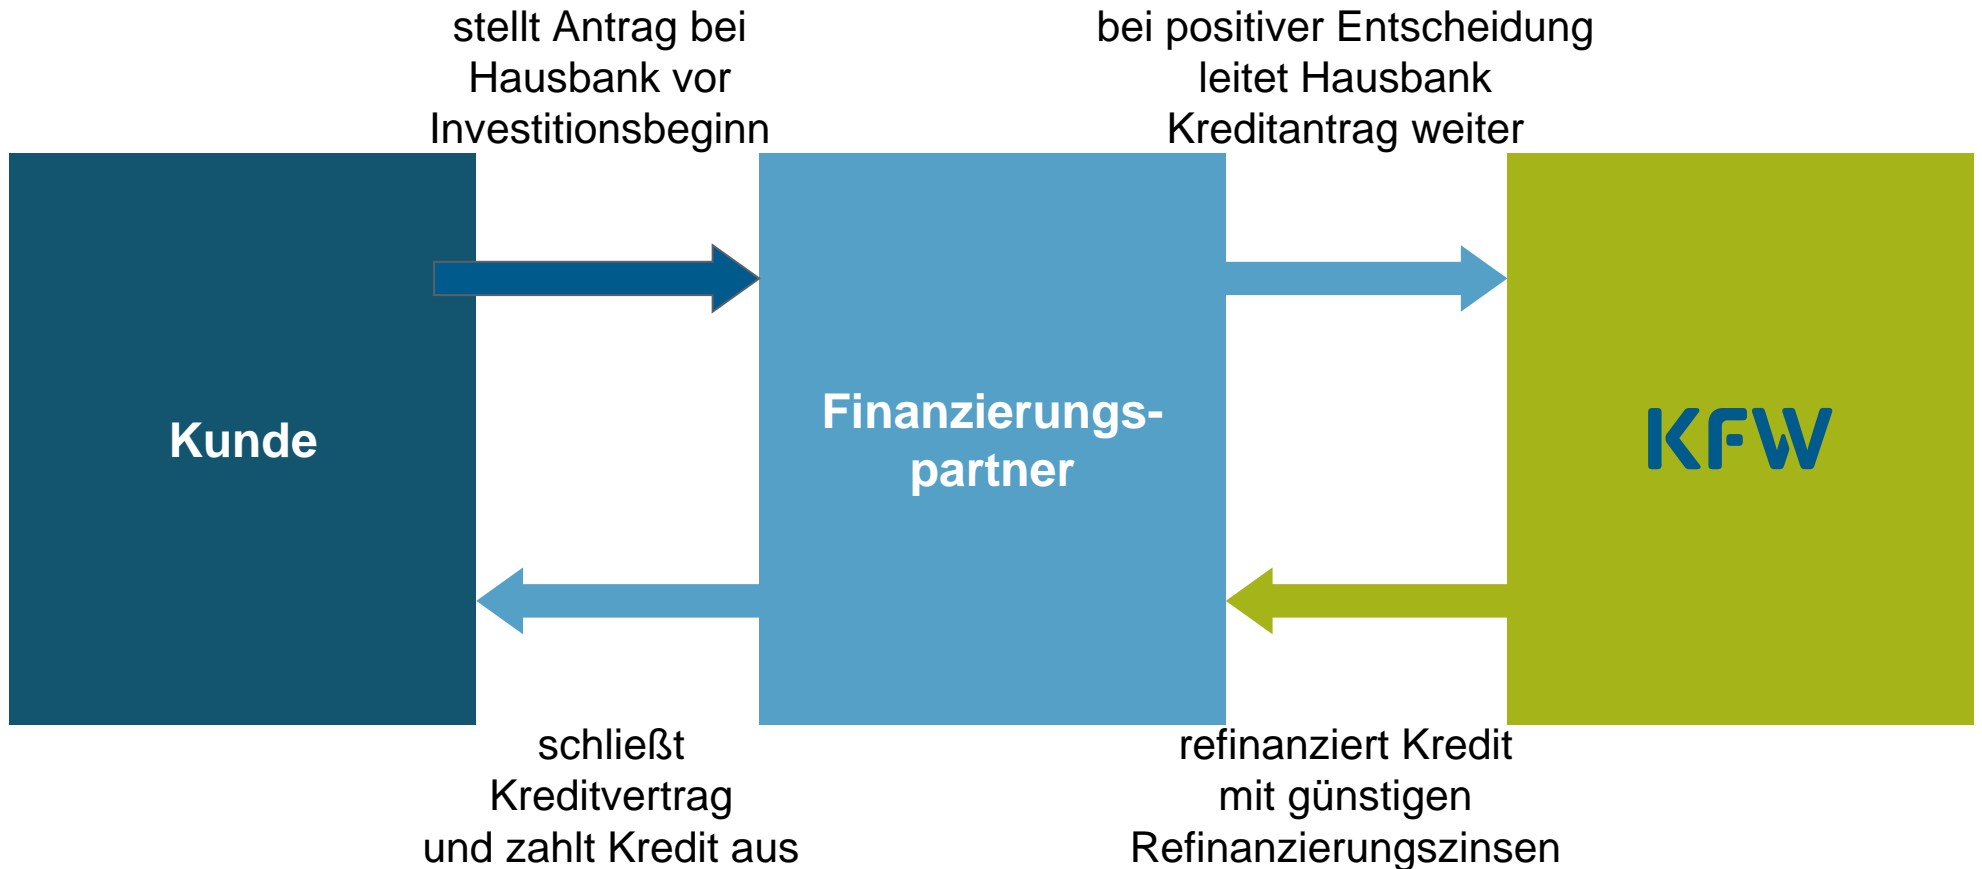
stellt Antrag bei Hausbank vor Investitionsbeginn

bei positiver Entscheidung leitet Hausbank Kreditantrag weiter

Kunde

Finanzierungspartner

KFW

schließt Kreditvertrag und zahlt Kredit aus

refinanziert Kredit mit günstigen Refinanzierungszinsen